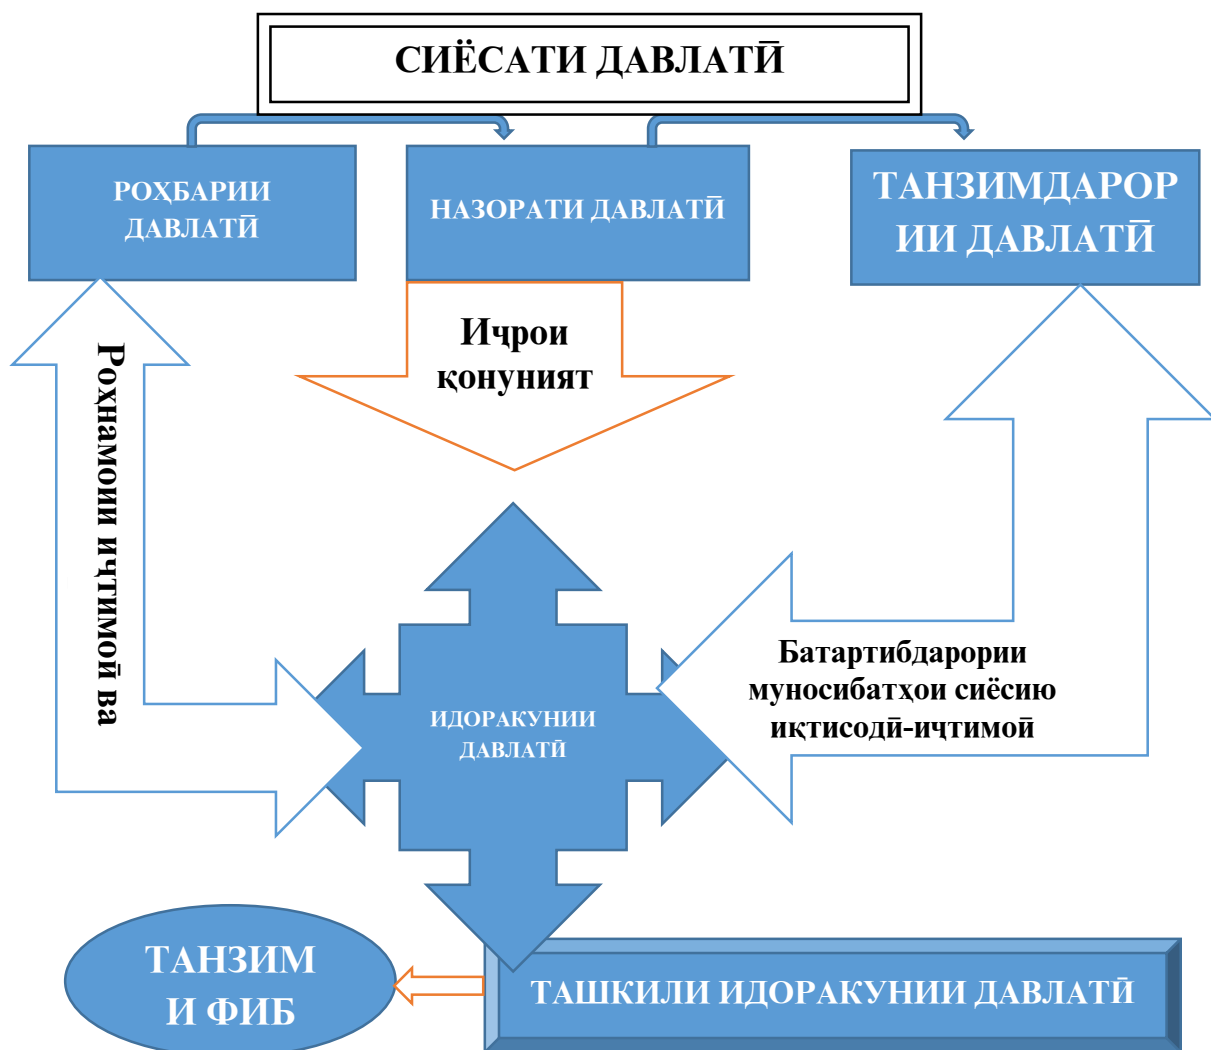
СИЁСАТИ ДАВЛАТӢ

РОҲБАРИИ ДАВЛАТӢ

НАЗОРАТИ ДАВЛАТӢ

ТАНЗИМДАРОРИИ ДАВЛАТӢ

Ичрои қонуният

Роҳнамоии иҷтимоӣ ва

ИДОРАКУНИИ ДАВЛАТӢ

Батартибдарории муносибатҳои сиёсию иқтисодӣ-иҷтимоӣ

ТАНЗИМ И ФИБ

ТАШКИЛИ ИДОРАКУНИИ ДАВЛАТӢ